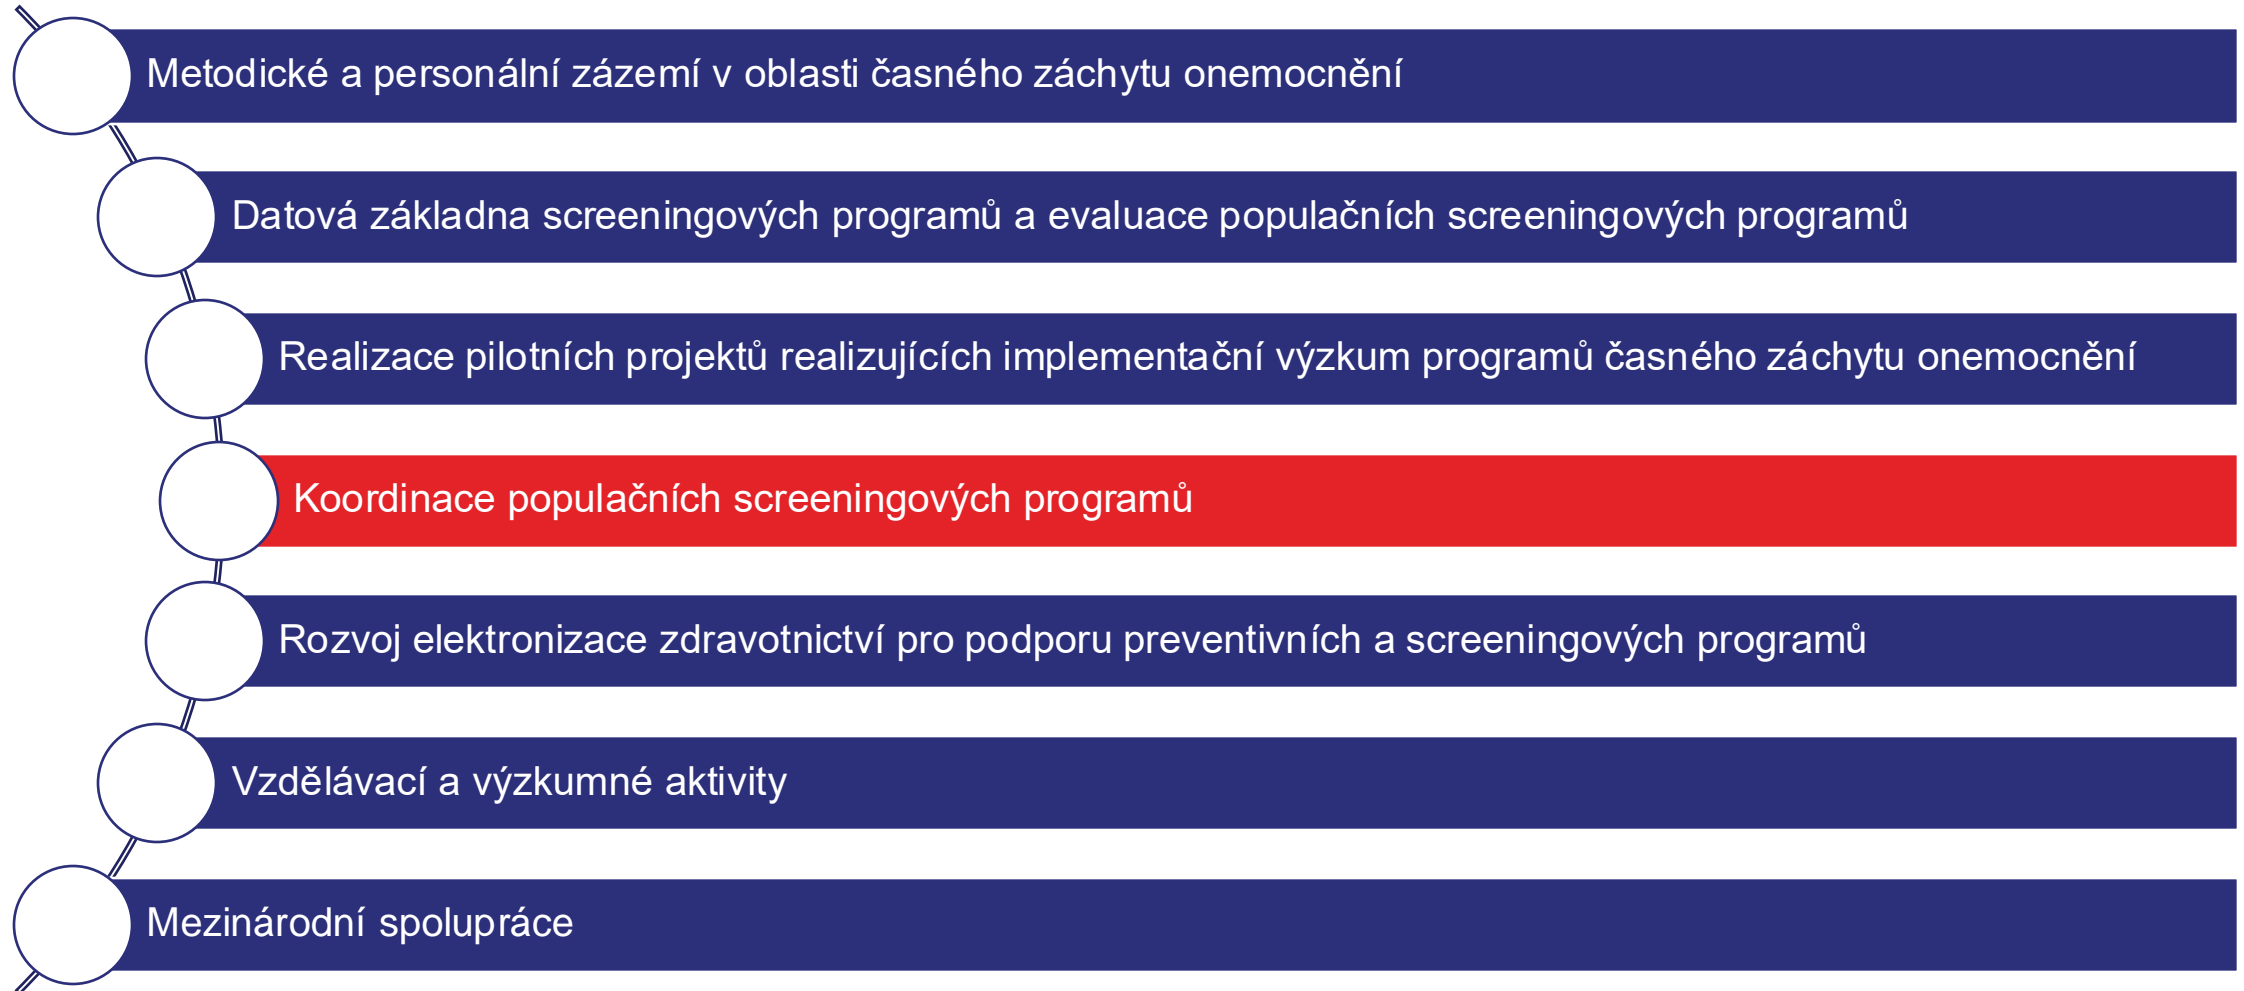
Metodické a personální zázemí v oblasti časného záchytu onemocnění

Datová základna screeningových programů a evaluace populačních screeningových programů

Realizace pilotních projektů realizujících implementační výzkum programů časného záchytu onemocnění

Koordinace populačních screeningových programů

Rozvoj elektronizace zdravotnictví pro podporu preventivních a screeningových programů

Vzdělávací a výzkumné aktivity

Mezinárodní spolupráce